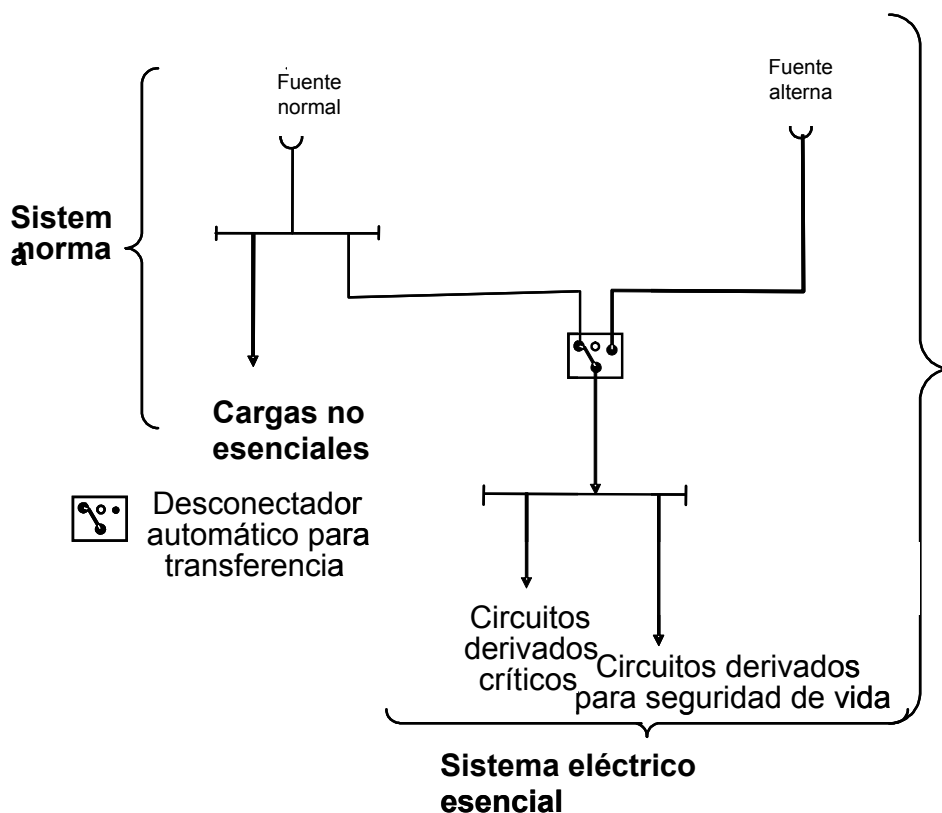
Fuente normal

Fuente alterna

Sistem a norma

Cargas no esenciales

Desconectador automático para transferencia

Circuitos derivados críticos

Circuitos derivados para seguridad de vida

Sistema eléctrico esencial